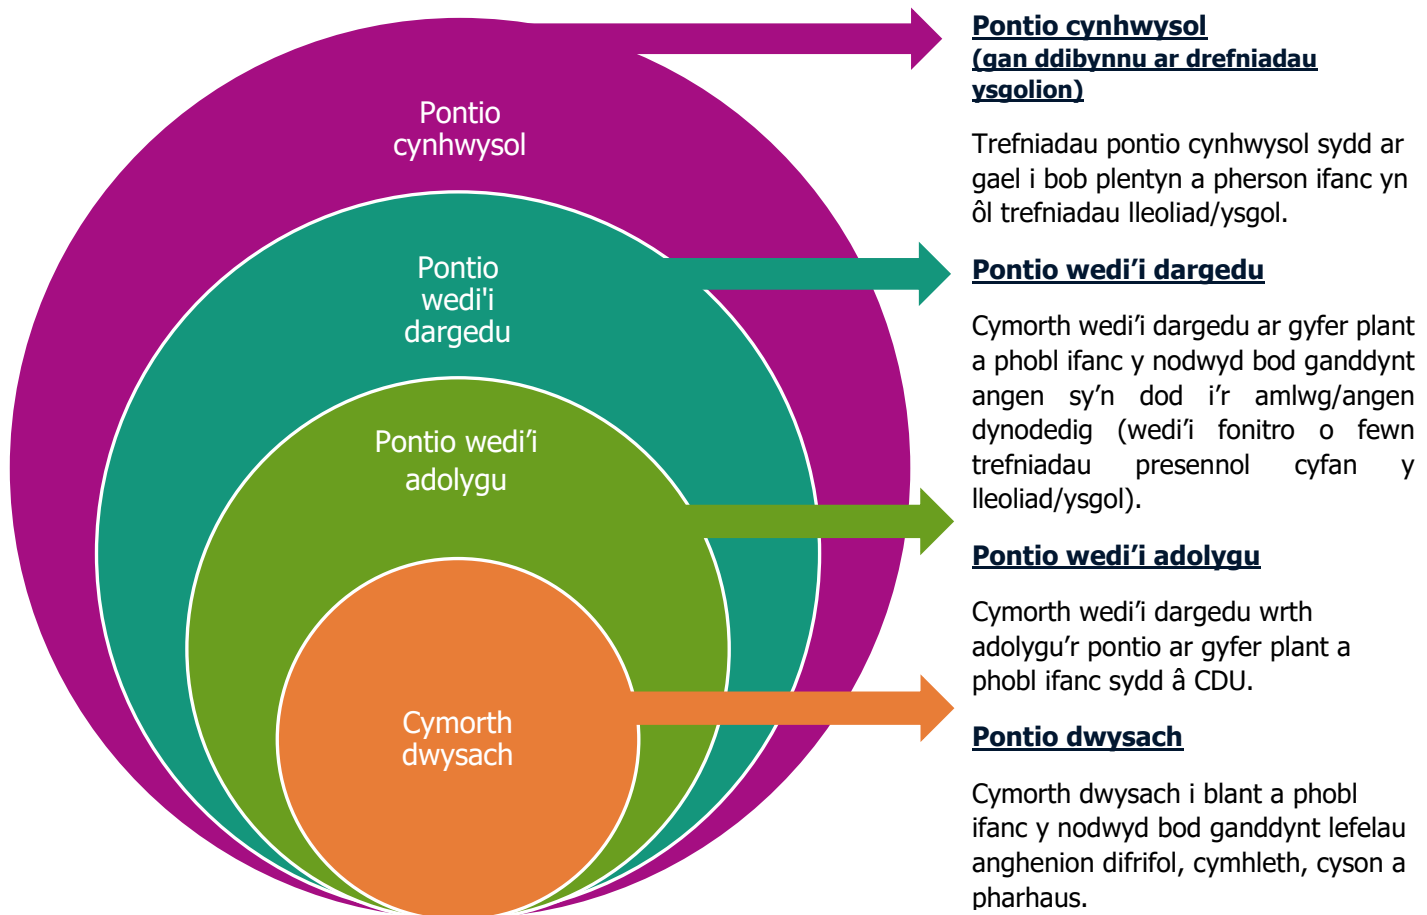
Pontio cynhwysol

Pontio wedi'i dargedu

Pontio wedi’i adolygu

Cymorth dwysach

Pontio cynhwysol (gan ddibynnu ar drefniadau ysgolion)

Trefniadau pontio cynhwysol sydd ar gael i bob plentyn a pherson ifanc yn ôl trefniadau lleoliad/ysgol.

Pontio wedi’i dargedu

Cymorth wedi’i dargedu ar gyfer plant a phobl ifanc y nodwyd bod ganddynt angen sy’n dod i’r amlwg/angen dynodedig (wedi’i fonitro o fewn trefniadau presennol cyfan y lleoliad/ysgol).

Pontio wedi’i adolygu

Cymorth wedi’i dargedu wrth adolygu’r pontio ar gyfer plant a phobl ifanc sydd â CDU.

Pontio dwysach

Cymorth dwysach i blant a phobl ifanc y nodwyd bod ganddynt lefelau anghenion difrifol, cymhleth, cyson a pharhaus.